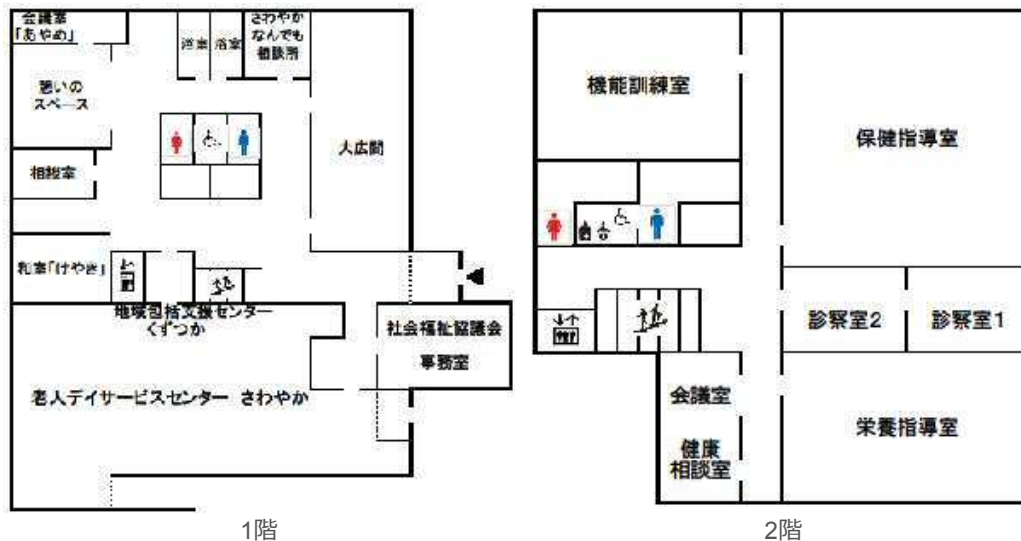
会議室「あやめ」

浴室

浴室

さわやかなんでも相談所

憩いのスペース

大広間

相談室

和室「けやき」

地域包括支援センターくずつか

社会福祉協議会事務室

老人デイサービスセンター さわやか

1階

機能訓練室

保健指導室

診察室2

診察室1

会議室

健康相談室

栄養指導室

2階